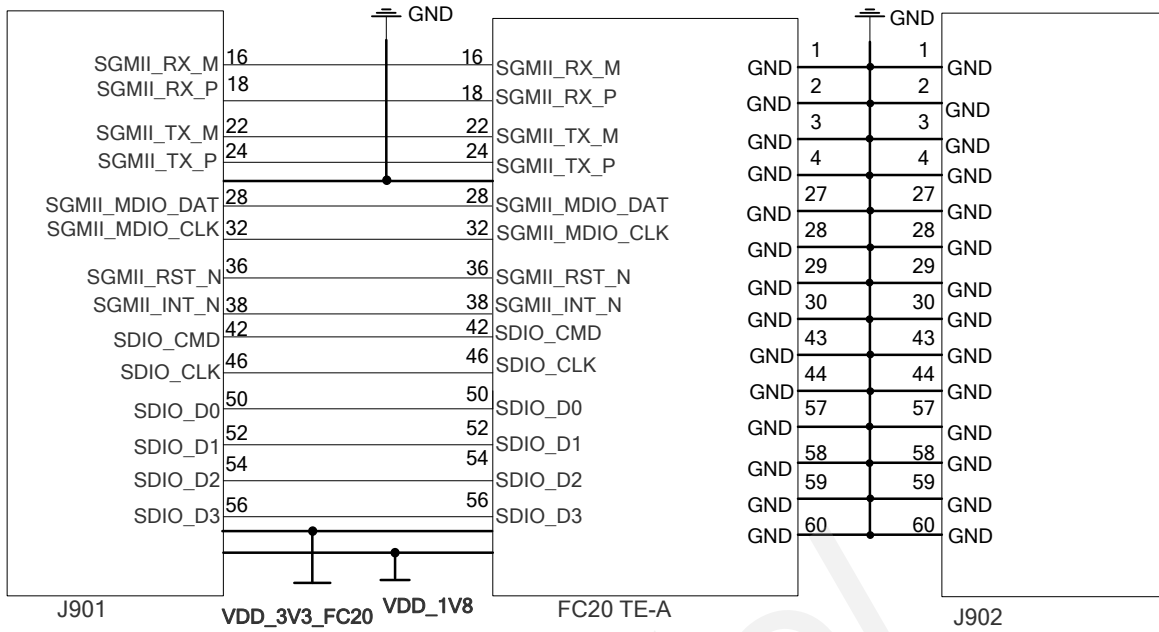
GND

SGMII_RX_M 16 16 SGMII_RX_M
SGMII_RX_P 18 18 SGMII_RX_P
SGMII_TX_M 22 22 SGMII_TX_M
SGMII_TX_P 24 24 SGMII_TX_P
SGMII_MDIO_DAT 28 28 SGMII_MDIO_DAT
SGMII_MDIO_CLK 32 32 SGMII_MDIO_CLK
SGMII_RST_N 36 36 SGMII_RST_N
SGMII_INT_N 38 38 SGMII_INT_N
SDIO_CMD 42 42 SDIO_CMD
SDIO_CLK 46 46 SDIO_CLK
SDIO_D0 50 50 SDIO_D0
SDIO_D1 52 52 SDIO_D1
SDIO_D2 54 54 SDIO_D2
SDIO_D3 56 56 SDIO_D3

J901
VDD_3V3_FC20 VDD_1V8
FC20 TE-A

GND

GND 1 1 GND
GND 2 2 GND
GND 3 3 GND
GND 4 4 GND
GND 27 27 GND
GND 28 28 GND
GND 29 29 GND
GND 30 30 GND
GND 43 43 GND
GND 44 44 GND
GND 57 57 GND
GND 58 58 GND
GND 59 59 GND
GND 60 60 GND

J902